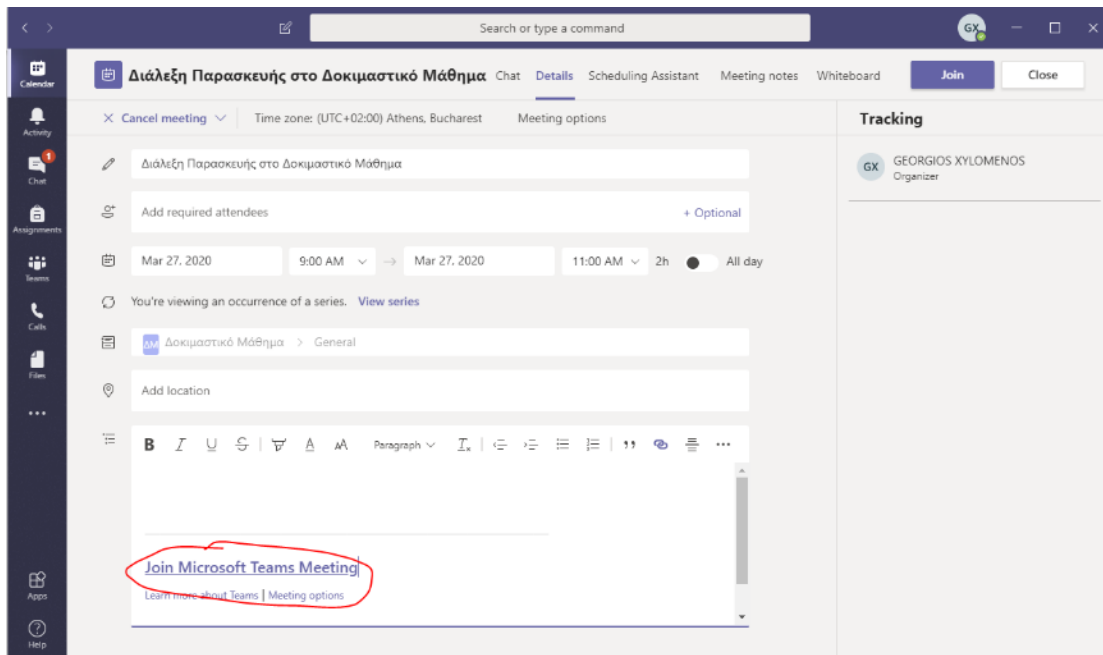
Search or type a command

GX

Calendar

Activity

1
Chat

Assignments

Teams

Calls

Files

...

Apps

Help

Διάλεξη Παρασκευής στο Δοκιμαστικό Μάθημα Chat Details Scheduling Assistant Meeting notes Whiteboard Join Close

× Cancel meeting Time zone: (UTC+02:00) Athens, Bucharest Meeting options

Tracking

GX GEORGIOS XYLOMENOS
Organizer

Διάλεξη Παρασκευής στο Δοκιμαστικό Μάθημα

Add required attendees + Optional

Mar 27, 2020 9:00 AM → Mar 27, 2020 11:00 AM 2h All day

You're viewing an occurrence of a series. View series

ΔΜ Δοκιμαστικό Μάθημα > General

Add location

B I U S A AA Paragraph $I_x$ ,,

Join Microsoft Teams Meeting

Learn more about Teams | Meeting options